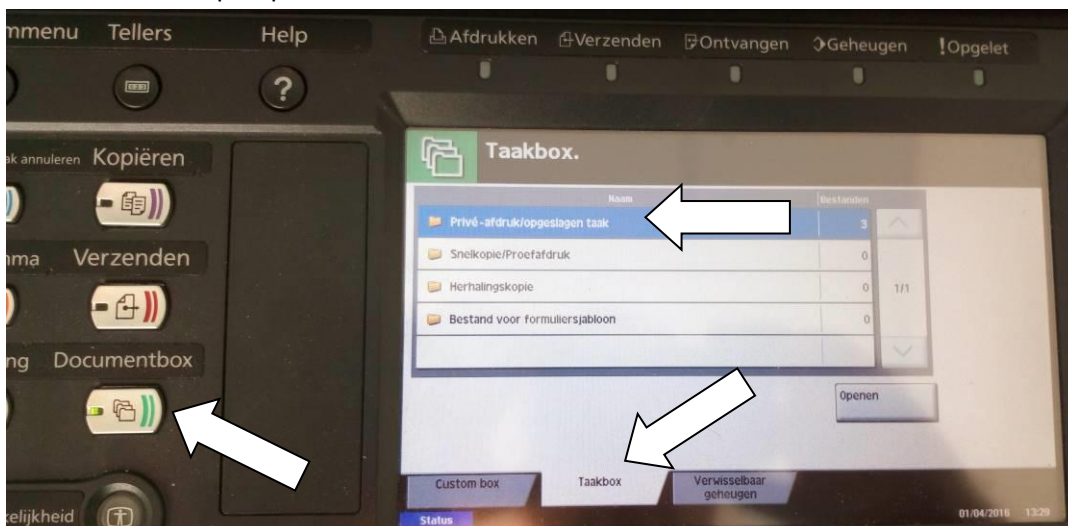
mmenu Tellers Help

Afdrukken Verzenden Ontvangen Geheugen Opgelet

ak annuleren Kopiëren

nma Verzenden

ng Documentbox

elijkheid

Taakbox.

| Naam | Bestanden |
|---|---|
| Privé-afdruk/opgeslagen taak | 3 |
| Snelkopie/Proefafdruk | 0 |
| Herhalingskopie | 0 |
| Bestand voor formuliersjabloon | 0 |

1/1

Openen

Custom box Taakbox Verwisselbaar geheugen

Status

01/04/2016 13:29